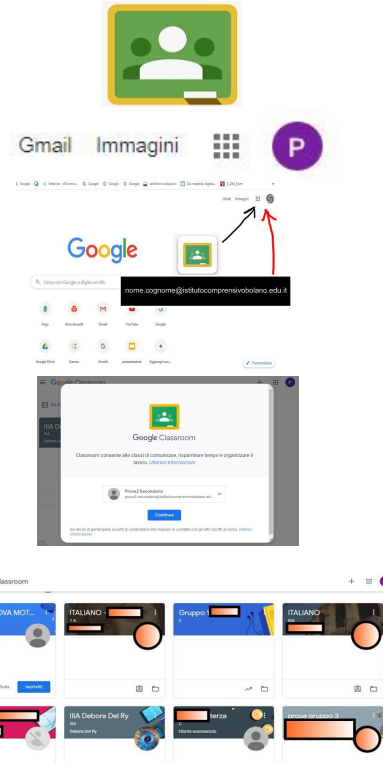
Gmail Immagini P

Gmail Immagini

Google

Cerca con Google o digita un URL

nome.cognome@istitutocomprensivobolano.edu.it

Gmail YouTube Google

Google Drive Gmail Google

Personalizza

Google Classroom

Google Classroom

Classroom consente alle classi di comunicare, risparmiare tempo e organizzare il lavoro. Ulteriori informazioni

Prova2 Secondaria

Continua

Classroom

OVA MOT...

ITALIANO

Gruppo 1

ITALIANO

Iscriviti

IIIA Debora Del Ry

Debora Del Ry

terza

Utente sconosciuto

prova gruppo 3